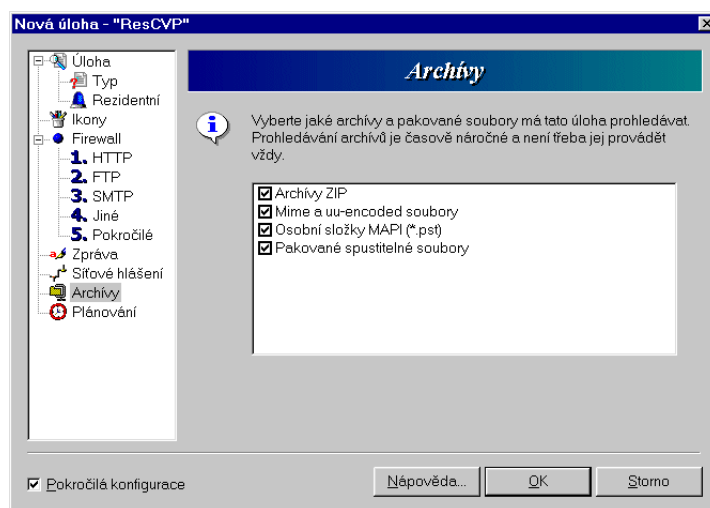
Nová úloha - "ResCVP"

Úloha
Typ
Rezidentní
Ikony
Firewall
1. HTTP
2. FTP
3. SMTP
4. Jiné
5. Pokročilé
Zpráva
Síťové hlášení
Archívy
Plánování

Archívy

Vyberte jaké archívy a pakované soubory má tato úloha prohledávat. Prohledávání archívů je časově náročné a není třeba jej provádět vždy.

☑ Archívy ZIP
☑ Mime a uu-encoded soubory
☑ Osobní složky MAPI (*.pst)
☑ Pakované spustitelné soubory

☑ Pokročilá konfigurace

Nápověda...
OK
Storno